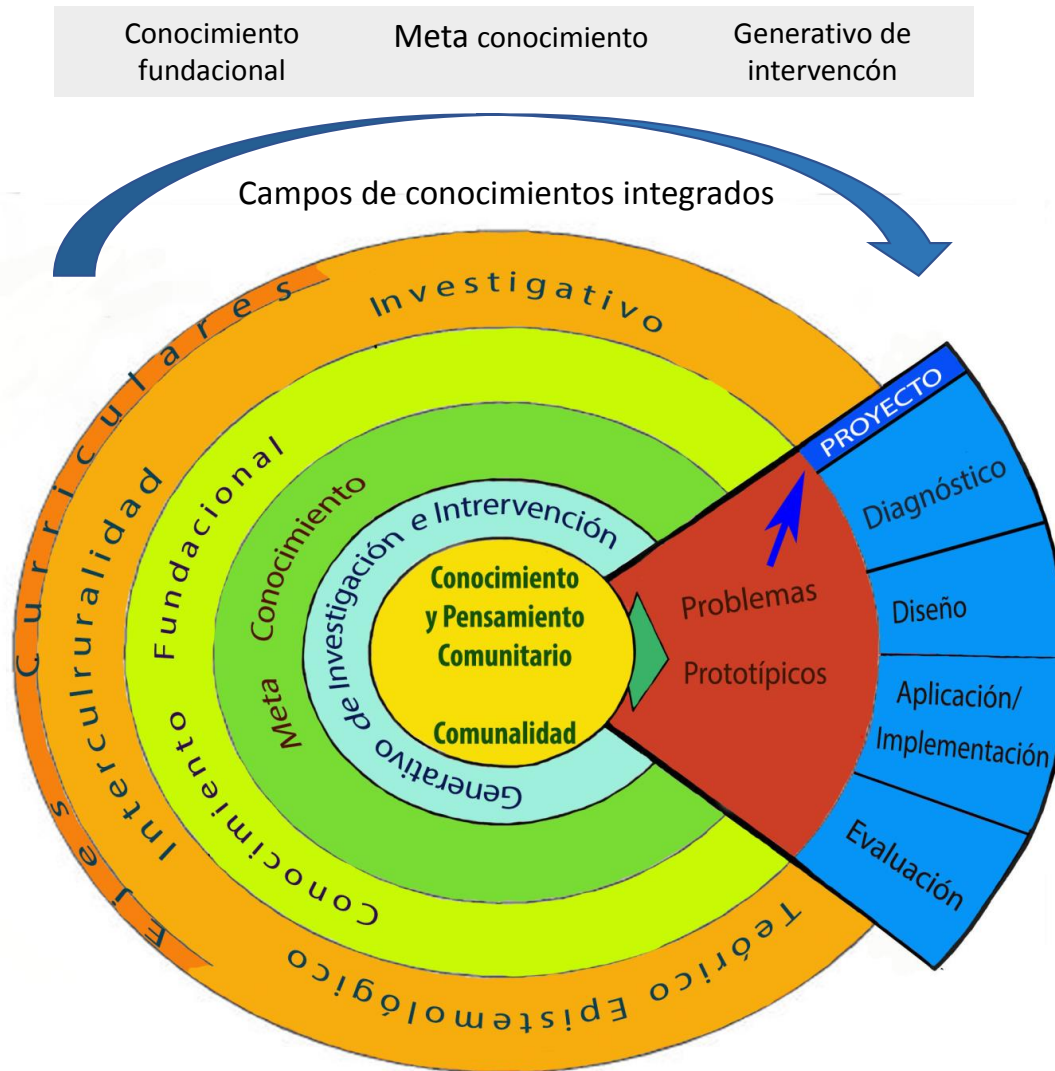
Conocimiento fundacional

Meta conocimiento

Generativo de intervencón

Campos de conocimientos integrados

Ejes Curriculares

Interculruralidad

Investigativo

Teórico Epistemológico

Conocimiento Fundacional

Meta Conocimiento

Generativo de Investigación e Intrervención

Conocimiento y Pensamiento Comunitario

Comunalidad

Problemas Prototípicos

PROYECTO

Diagnóstico

Diseño

Aplicación/ Implementación

Evaluación